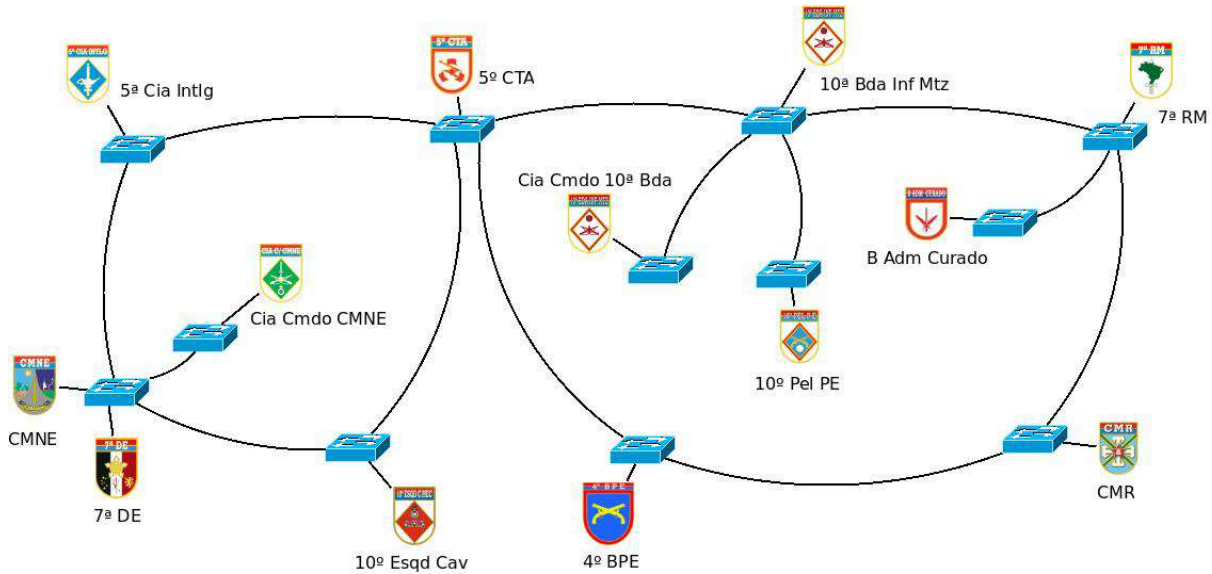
5ª CIA INTLG
5ª Cia Intlg

5º CTA
5º CTA

10ª Bda Inf Mtz

7ª RM
7ª RM

Cia Cmdo 10ª Bda

B ADM CURADO
B Adm Curado

CIA C/ CMNE
Cia Cmdo CMNE

10º PEL PE
10º Pel PE

CMNE
CMNE

7ª DE
7ª DE

10º ESQD C MEC
10º Esqd Cav

4º BPE
4º BPE

CMR
CMR